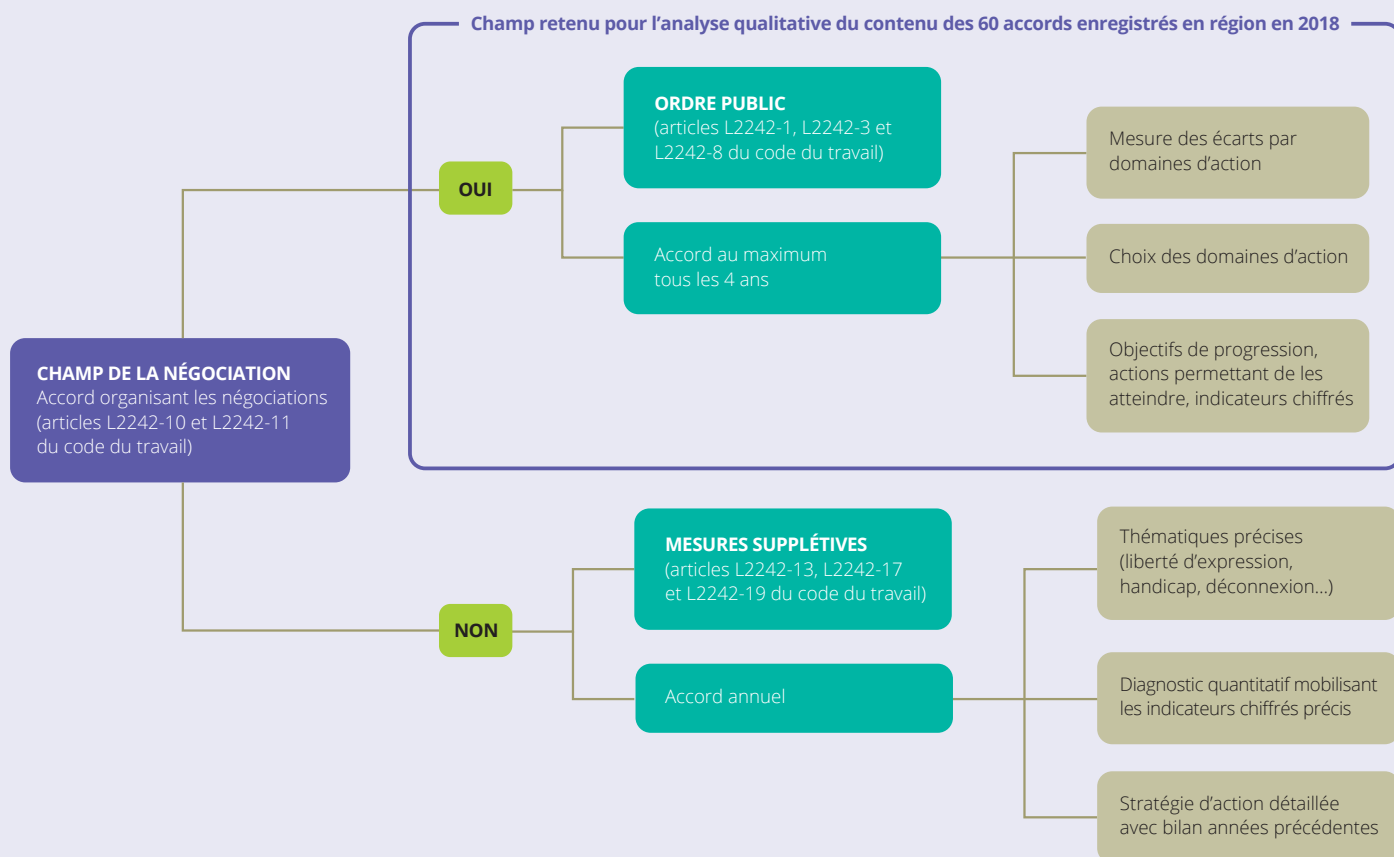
Champ retenu pour l’analyse qualitative du contenu des 60 accords enregistrés en région en 2018

CHAMP DE LA NÉGOCIATION
Accord organisant les négociations (articles L2242-10 et L2242-11 du code du travail)

OUI

ORDRE PUBLIC
(articles L2242-1, L2242-3 et L2242-8 du code du travail)

Accord au maximum tous les 4 ans

Mesure des écarts par domaines d’action

Choix des domaines d’action

Objectifs de progression, actions permettant de les atteindre, indicateurs chiffrés

NON

MESURES SUPPLÉTIVES
(articles L2242-13, L2242-17 et L2242-19 du code du travail)

Accord annuel

Thématiques précises (liberté d’expression, handicap, déconnexion...)

Diagnostic quantitatif mobilisant les indicateurs chiffrés précis

Stratégie d’action détaillée avec bilan années précédentes